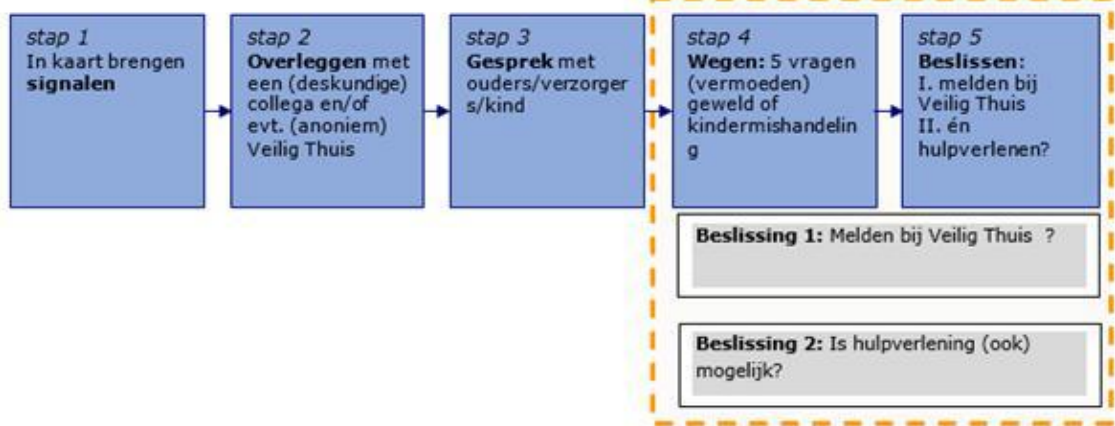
stap 1
In kaart brengen **signalen**

stap 2
**Overleggen** met een (deskundige) collega en/of evt. (anoniem) Veilig Thuis

stap 3
**Gesprek** met ouders/verzorgers/kind

stap 4
**Wegen:** 5 vragen (vermoeden) geweld of kindermishandeling

stap 5
**Beslissen:**
I. melden bij Veilig Thuis
II. én hulpverlenen?

**Beslissing 1:** Melden bij Veilig Thuis ?

**Beslissing 2:** Is hulpverlening (ook) mogelijk?